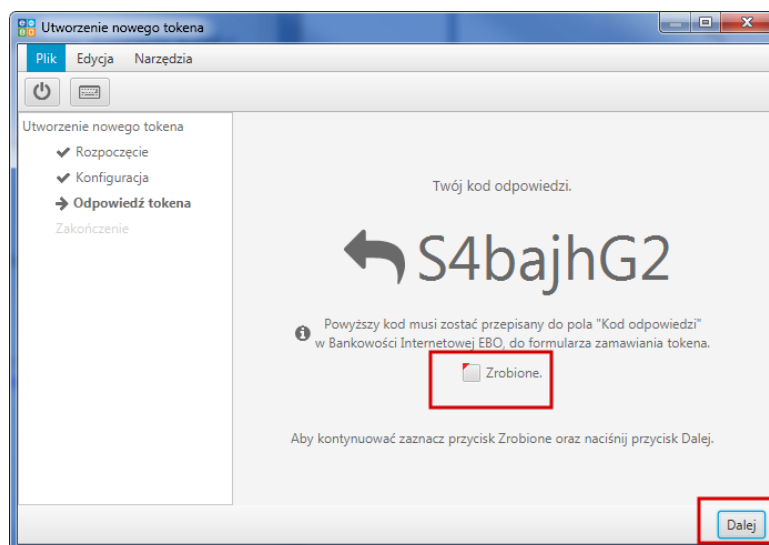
Utworzenie nowego tokena

Plik Edycja Narzędzia

Utworzenie nowego tokena
✔ Rozpoczęcie
✔ Konfiguracja
➔ Odpowiedź tokena
Zakończenie

Twój kod odpowiedzi.

S4bajhG2

Powyższy kod musi zostać przepisany do pola "Kod odpowiedzi" w Bankowości Internetowej EBO, do formularza zamawiania tokena.

Zrobione.

Aby kontynuować zaznacz przycisk Zrobione oraz naciśnij przycisk Dalej.

Dalej